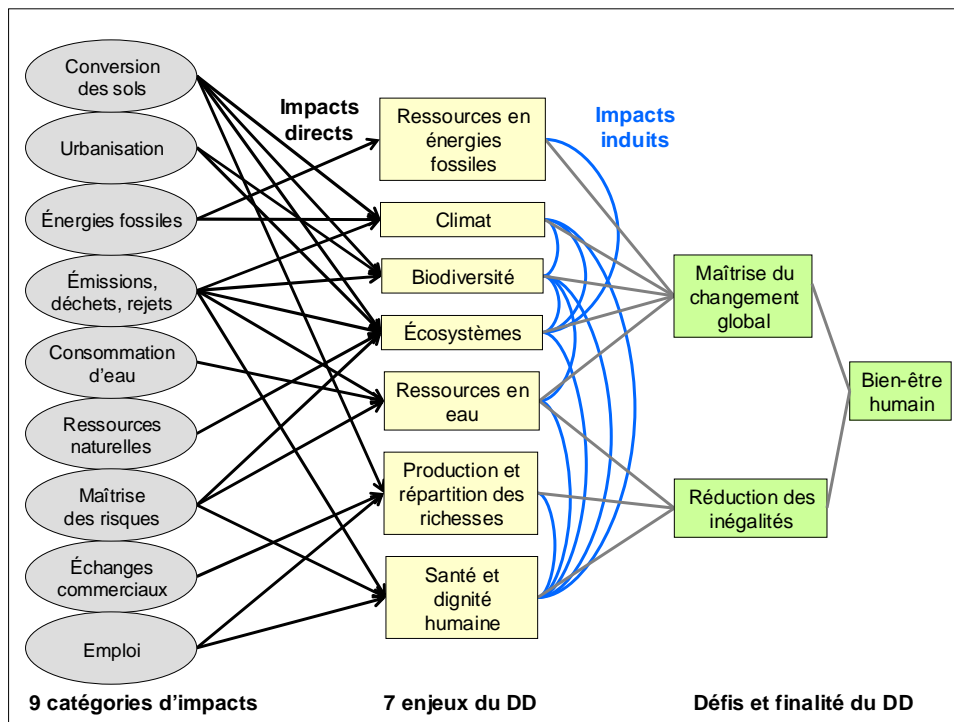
Conversion des sols

Urbanisation

Énergies fossiles

Émissions, déchets, rejets

Consommation d'eau

Ressources naturelles

Maîtrise des risques

Échanges commerciaux

Emploi

Impacts directs

Ressources en énergies fossiles

Climat

Biodiversité

Écosystèmes

Ressources en eau

Production et répartition des richesses

Santé et dignité humaine

Impacts induits

Maîtrise du changement global

Réduction des inégalités

Bien-être humain

9 catégories d'impacts

7 enjeux du DD

Défis et finalité du DD